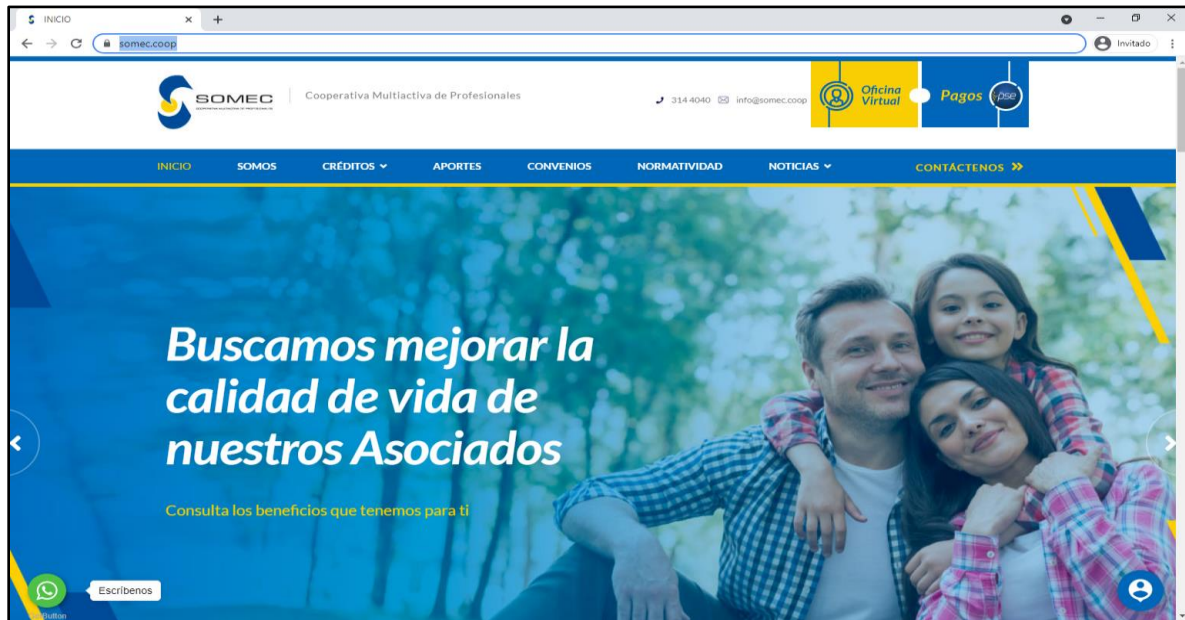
INICIO ×

somec.coop

Invitado

SOMEC

Cooperativa Multiactiva de Profesionales

314 4040 info@somec.coop

Oficina Virtual

Pagos pse

INICIO SOMOS CRÉDITOS APORTES CONVENIOS NORMATIVIDAD NOTICIAS CONTÁCTENOS »

Buscamos mejorar la calidad de vida de nuestros Asociados

Consulta los beneficios que tenemos para ti

Escribenos

Button